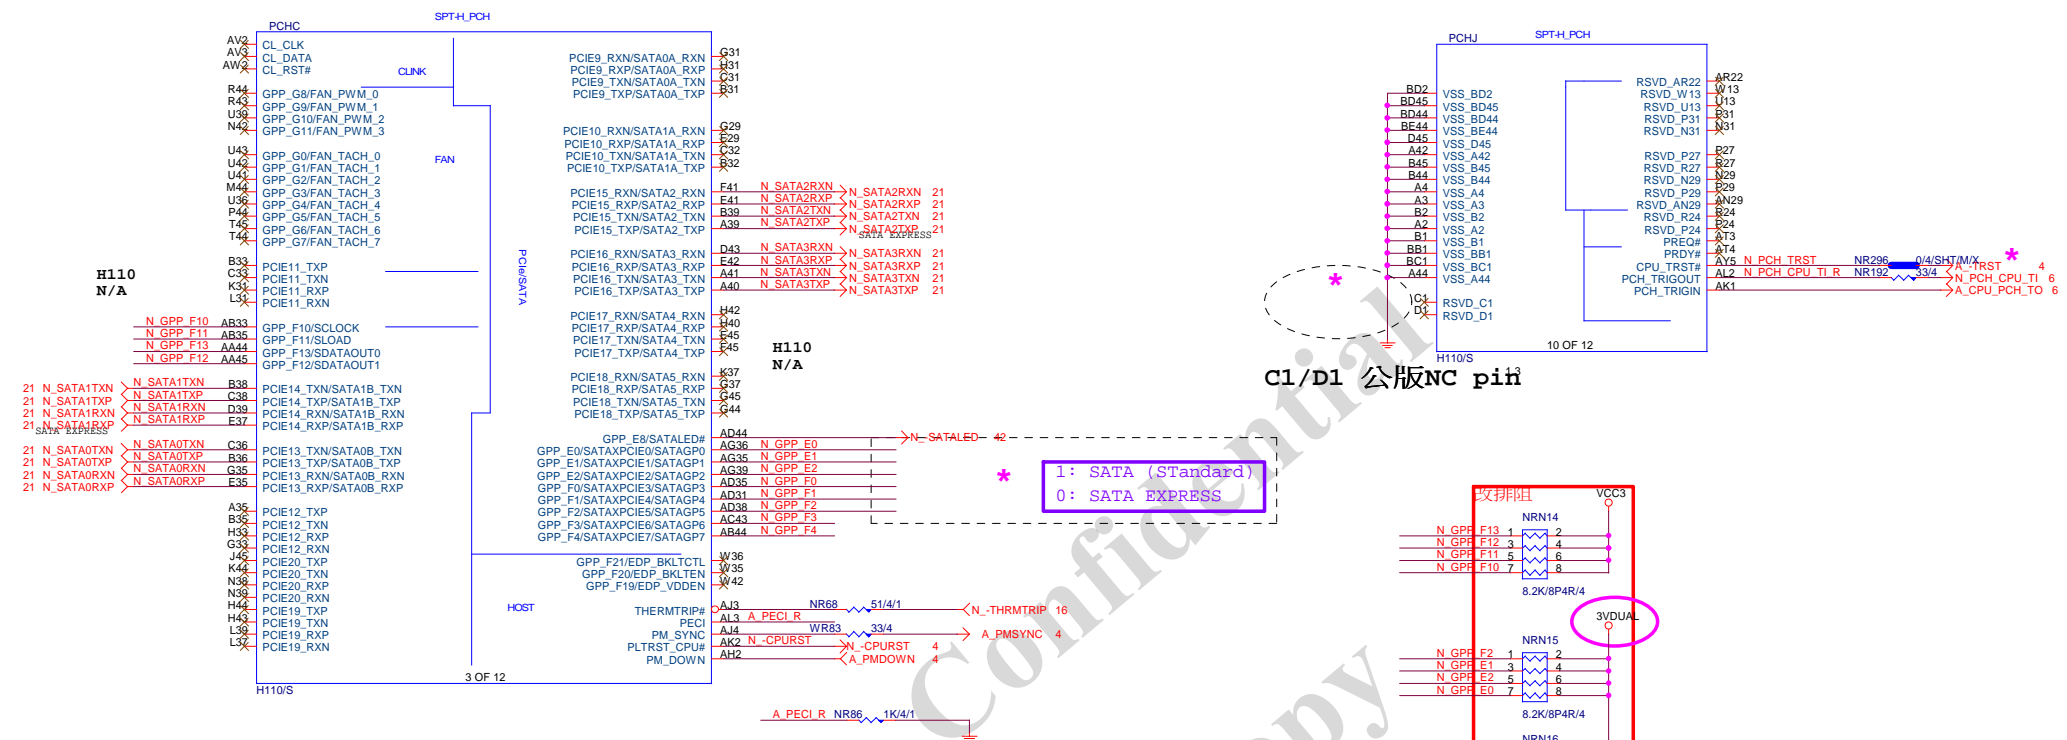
PCHC
SPT-H_PCH

AV2 CL_CLK
AV3 CL_DATA
AW2 CL_RST#
CLINK

R44 GPP_G8/FAN_PWM_0
R43 GPP_G9/FAN_PWM_1
U39 GPP_G10/FAN_PWM_2
N42 GPP_G11/FAN_PWM_3

U43 GPP_G0/FAN_TACH_0
U42 GPP_G1/FAN_TACH_1
U41 GPP_G2/FAN_TACH_2
M44 GPP_G3/FAN_TACH_3
U36 GPP_G4/FAN_TACH_4
P44 GPP_G5/FAN_TACH_5
T45 GPP_G6/FAN_TACH_6
T44 GPP_G7/FAN_TACH_7
FAN

H110
N/A

B33 PCIE11_TXP
C33 PCIE11_TXN
K31 PCIE11_RXP
L31 PCIE11_RXN

N_GPP_F10 AB33 GPP_F10/SCLOCK
N_GPP_F11 AB35 GPP_F11/SLOAD
N_GPP_F13 AA44 GPP_F13/SDATAOUT0
N_GPP_F12 AA45 GPP_F12/SDATAOUT1

21 N_SATA1TXN N_SATA1TXN B38 PCIE14_TXN/SATA1B_TXN
21 N_SATA1TXP N_SATA1TXP C38 PCIE14_TXP/SATA1B_TXP
21 N_SATA1RXN N_SATA1RXN D39 PCIE14_RXN/SATA1B_RXN
21 N_SATA1RXP N_SATA1RXP E37 PCIE14_RXP/SATA1B_RXP
SATA EXPRESS

21 N_SATA0TXN N_SATA0TXN C36 PCIE13_TXN/SATA0B_TXN
21 N_SATA0TXP N_SATA0TXP B36 PCIE13_TXP/SATA0B_TXP
21 N_SATA0RXN N_SATA0RXN G35 PCIE13_RXN/SATA0B_RXN
21 N_SATA0RXP N_SATA0RXP E35 PCIE13_RXP/SATA0B_RXP

A35 PCIE12_TXP
B35 PCIE12_TXN
H33 PCIE12_RXP
G33 PCIE12_RXN
J45 PCIE20_TXP
K44 PCIE20_TXN
N38 PCIE20_RXP
N39 PCIE20_RXN
H44 PCIE19_TXP
H43 PCIE19_TXN
L39 PCIE19_RXP
L37 PCIE19_RXN

H110/S
3 OF 12
HOST
PCIe/SATA

PCIE9_RXN/SATA0A_RXN G31
PCIE9_RXP/SATA0A_RXP H31
PCIE9_TXN/SATA0A_TXN C31
PCIE9_TXP/SATA0A_TXP B31

PCIE10_RXN/SATA1A_RXN G29
PCIE10_RXP/SATA1A_RXP E29
PCIE10_TXN/SATA1A_TXN C32
PCIE10_TXP/SATA1A_TXP B32

PCIE15_RXN/SATA2_RXN F41 N_SATA2RXN N_SATA2RXN 21
PCIE15_RXP/SATA2_RXP E41 N_SATA2RXP N_SATA2RXP 21
PCIE15_TXN/SATA2_TXN B39 N_SATA2TXN N_SATA2TXN 21
PCIE15_TXP/SATA2_TXP A39 N_SATA2TXP N_SATA2TXP 21
SATA EXPRESS

PCIE16_RXN/SATA3_RXN D43 N_SATA3RXN N_SATA3RXN 21
PCIE16_RXP/SATA3_RXP E42 N_SATA3RXP N_SATA3RXP 21
PCIE16_TXN/SATA3_TXN A41 N_SATA3TXN N_SATA3TXN 21
PCIE16_TXP/SATA3_TXP A40 N_SATA3TXP N_SATA3TXP 21

PCIE17_RXN/SATA4_RXN H42
PCIE17_RXP/SATA4_RXP H40
PCIE17_TXN/SATA4_TXN E45
PCIE17_TXP/SATA4_TXP F45

H110
N/A

PCIE18_RXN/SATA5_RXN K37
PCIE18_RXP/SATA5_RXP G37
PCIE18_TXN/SATA5_TXN G45
PCIE18_TXP/SATA5_TXP G44

GPP_E8/SATALED# AD44 N_SATALED 42
GPP_E0/SATAXPCIE0/SATAGP0 AG36 N_GPP_E0
GPP_E1/SATAXPCIE1/SATAGP1 AG35 N_GPP_E1
GPP_E2/SATAXPCIE2/SATAGP2 AG39 N_GPP_E2
GPP_F0/SATAXPCIE3/SATAGP3 AD35 N_GPP_F0
GPP_F1/SATAXPCIE4/SATAGP4 AD31 N_GPP_F1
GPP_F2/SATAXPCIE5/SATAGP5 AD38 N_GPP_F2
GPP_F3/SATAXPCIE6/SATAGP6 AC43 N_GPP_F3
GPP_F4/SATAXPCIE7/SATAGP7 AB44 N_GPP_F4

*
1: SATA (STandard)
0: SATA EXPRESS

GPP_F21/EDP_BKLTCTL W36
GPP_F20/EDP_BKLTEN W35
GPP_F19/EDP_VDDEN W42

THERMTRIP# AJ3 NR68 51/4/1 N_-THRMTRIP 16
PECI AL3 A_PECI_R
PM_SYNC AJ4 WR83 33/4 A_PMSYNC 4
PLTRST_CPU# AK2 N_-CPURST N_-CPURST 4
PM_DOWN AH2 A_PMDOWN 4

A_PECI_R NR86 1K/4/1

PCHJ
SPT-H_PCH
BD2 VSS_BD2
BD45 VSS_BD45
BD44 VSS_BD44
BE44 VSS_BE44
D45 VSS_D45
A42 VSS_A42
B45 VSS_B45
B44 VSS_B44
A4 VSS_A4
A3 VSS_A3
B2 VSS_B2
A2 VSS_A2
B1 VSS_B1
BB1 VSS_BB1
BC1 VSS_BC1
A44 VSS_A44
C1 RSVD_C1
D1 RSVD_D1

RSVD_AR22 AR22
RSVD_W13 W13
RSVD_U13 U13
RSVD_P31 P31
RSVD_N31 N31
RSVD_P27 P27
RSVD_R27 R27
RSVD_N29 N29
RSVD_P29 P29
RSVD_AN29 AN29
RSVD_R24 R24
RSVD_P24 P24
PREQ# AT3
PRDY# AT4
CPU_TRST# AY5 N_PCH_TRST NR296 0/4/SHT/M/X A_TRST 4
PCH_TRIGOUT AL2 N_PCH_CPU_TI_R NR192 33/4 N_PCH_CPU_TI 6
PCH_TRIGIN AK1 A_CPU_PCH_TO 6
H110/S
10 OF 12
*
*

C1/D1 公版NC pin

改排阻
VCC3
NRN14
N_GPP_F13 1 2
N_GPP_F12 3 4
N_GPP_F11 5 6
N_GPP_F10 7 8
8.2K/8P4R/4
3VDUAL
NRN15
N_GPP_F2 1 2
N_GPP_E1 3 4
N_GPP_E2 5 6
N_GPP_E0 7 8
8.2K/8P4R/4
NRN16

Confidential
Copy